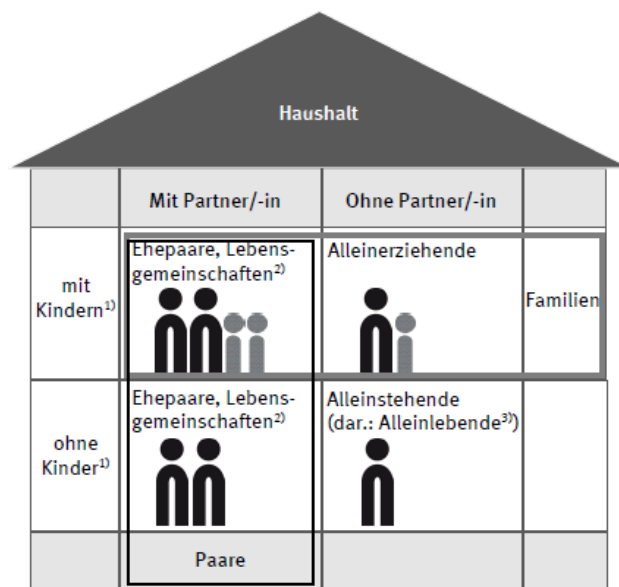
Haushalt

| | Mit Partner/-in | Ohne Partner/-in | |
|---|---|---|---|
| mit Kindern$^{1)}$ | Ehepaare, Lebensgemeinschaften$^{2)}$ | Alleinerziehende | Familien |
| ohne Kinder$^{1)}$ | Ehepaare, Lebensgemeinschaften$^{2)}$ | Alleinstehende (dar.: Alleinlebende$^{3)}$) | |
| | Paare | | |